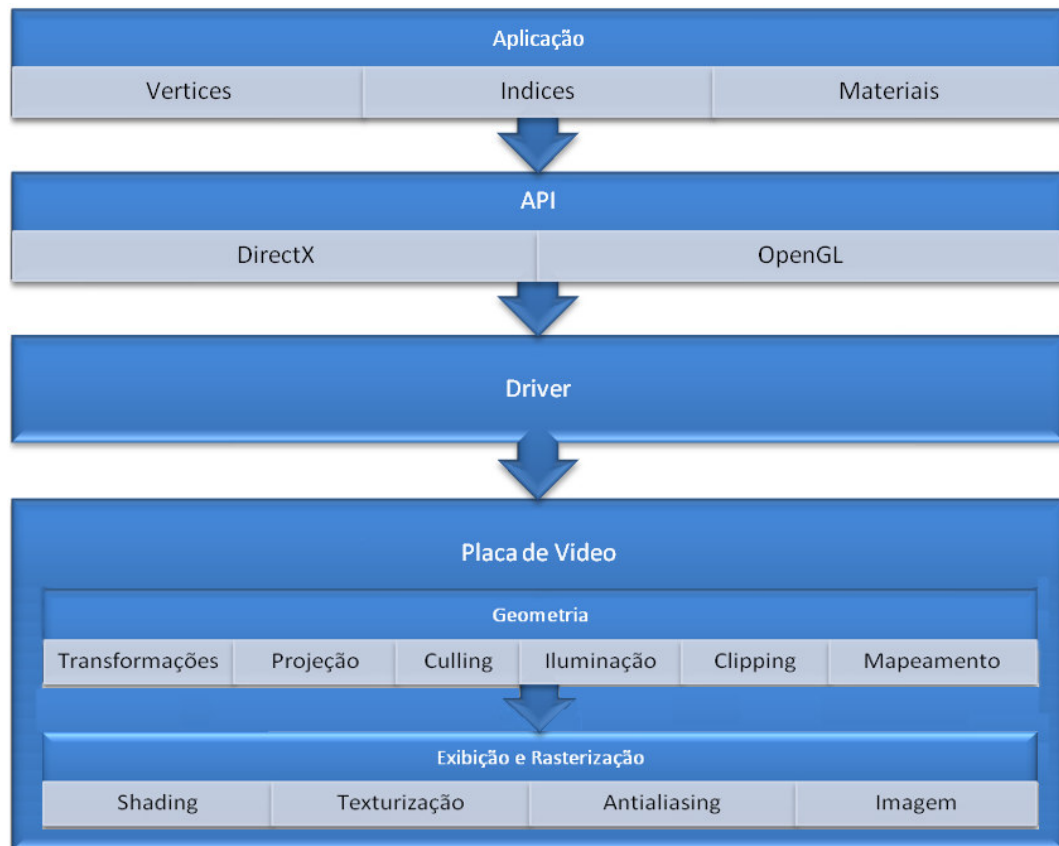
Aplicação

| Vertices | Indices | Materiais |
|---|---|---|

API

| DirectX | OpenGL |
|---|---|

Driver

Placa de Video

Geometria

| Transformações | Projeção | Culling | Iluminação | Clipping | Mapeamento |
|---|---|---|---|---|---|

Exibição e Rasterização

| Shading | Texturização | Antialiasing | Imagem |
|---|---|---|---|